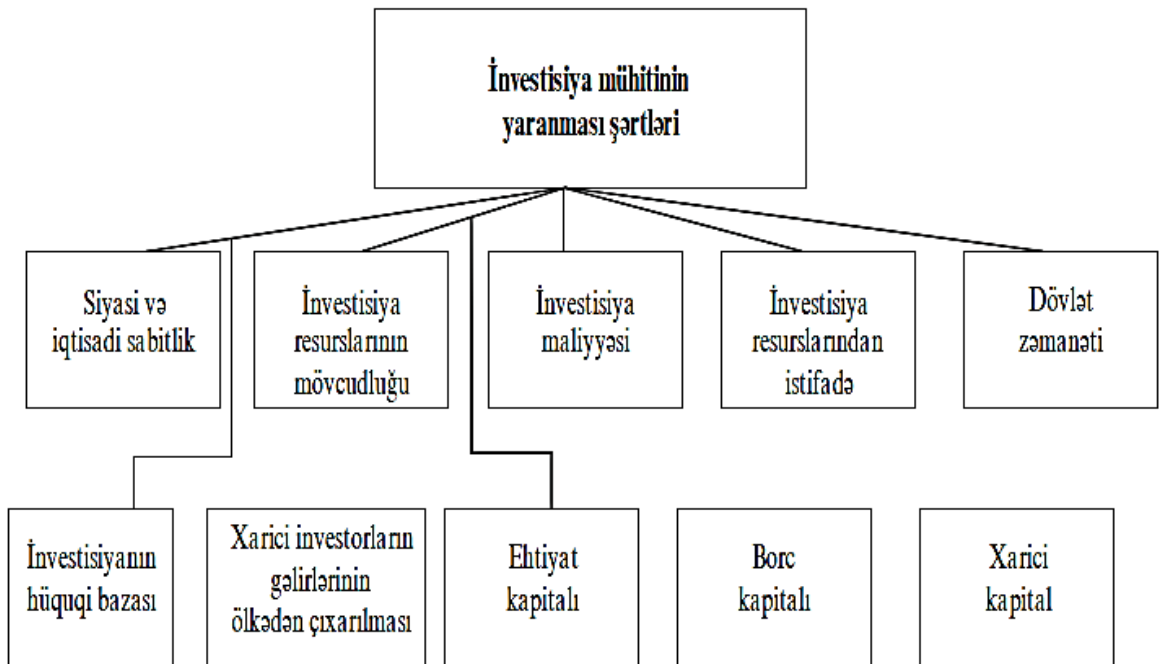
İnvestisiya mühitinin yaranması şərtləri

Siyasi və iqtisadi sabitlik

İnvestisiya resurslarının mövcudluğu

İnvestisiya maliyyəsi

İnvestisiya resurslarından istifadə

Dövlət zəmanəti

İnvestisiyanın hüquqi bazası

Xarici investorların gəlirlərinin ölkədən çıxarılması

Ehtiyat kapitalı

Borc kapitalı

Xarici kapital